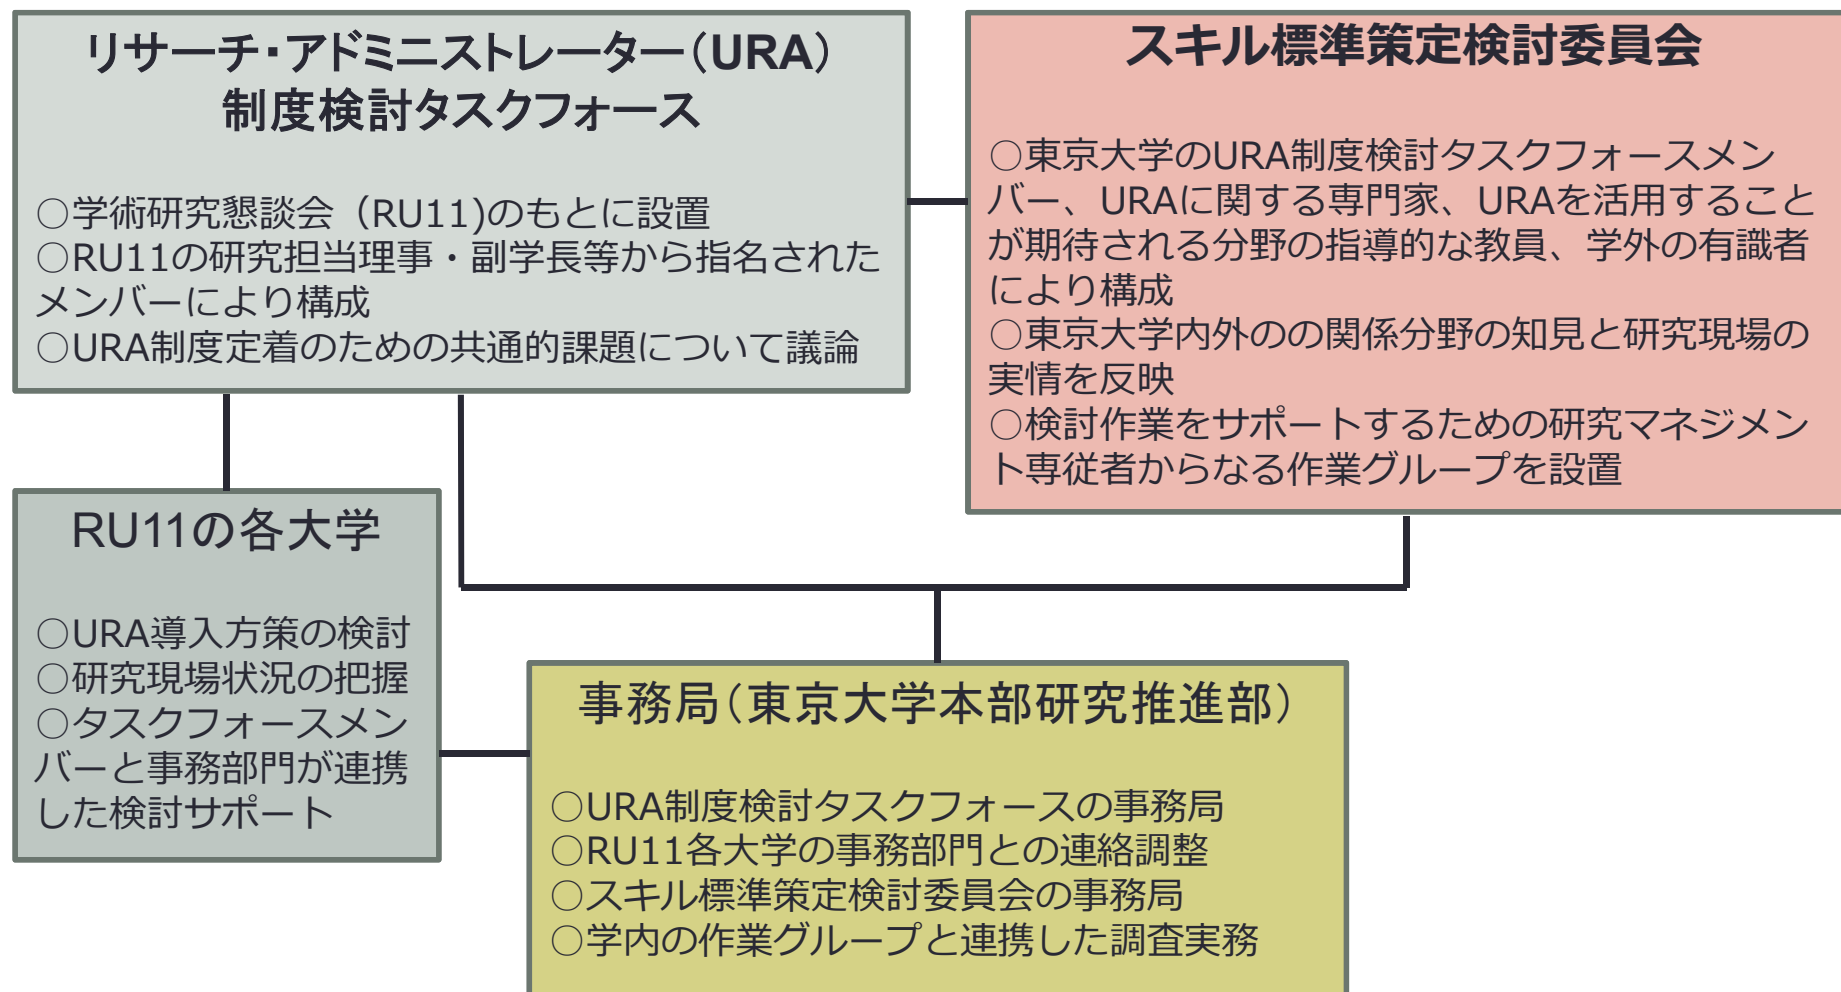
リサーチ・アドミニストレーター（URA）
制度検討タスクフォース

○学術研究懇談会（RU11)のもとに設置
○RU11の研究担当理事・副学長等から指名されたメンバーにより構成
○URA制度定着のための共通的課題について議論

スキル標準策定検討委員会

○東京大学のURA制度検討タスクフォースメンバー、URAに関する専門家、URAを活用することが期待される分野の指導的な教員、学外の有識者により構成
○東京大学内外のの関係分野の知見と研究現場の実情を反映
○検討作業をサポートするための研究マネジメント専従者からなる作業グループを設置

RU11の各大学

○URA導入方策の検討
○研究現場状況の把握
○タスクフォースメンバーと事務部門が連携した検討サポート

事務局（東京大学本部研究推進部）

○URA制度検討タスクフォースの事務局
○RU11各大学の事務部門との連絡調整
○スキル標準策定検討委員会の事務局
○学内の作業グループと連携した調査実務